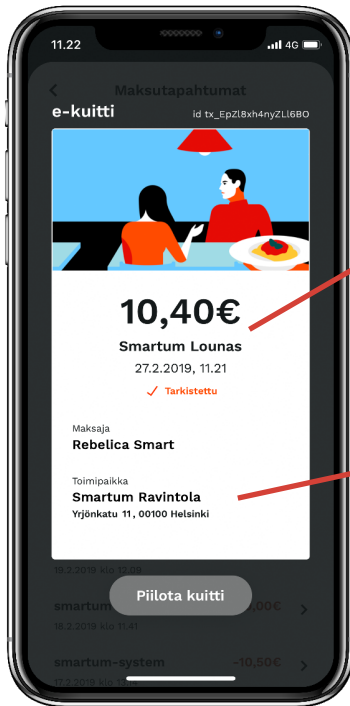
11.22

4G

Maksutapahtumat

e-kuitti

id tx_EpZl8xh4nyZLl6BO

10,40€

Smartum Lounas

27.2.2019, 11.21

✓ Tarkistettu

Maksaja

Rebelica Smart

Toimipaikka

Smartum Ravintola

Yrjönkatu 11, 00100 Helsinki

19.2.2019 klo 10.09

smartum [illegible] ,00€

18.2.2019 klo 11.41

Piilota kuitti

smartum-system -10,50€

17.2.2019 klo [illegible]